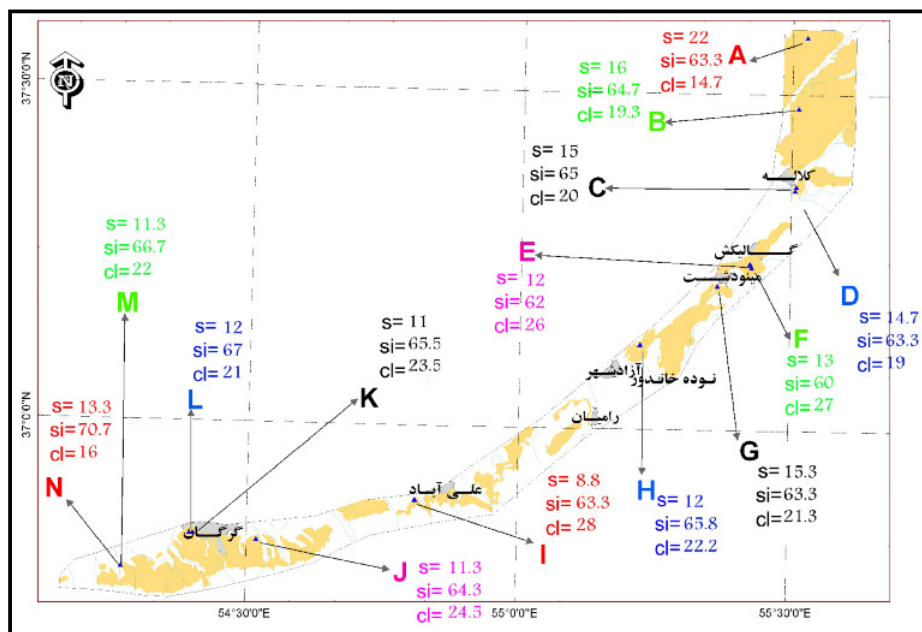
37°30'0"N

37°0'0"N

54°30'0"E

55°0'0"E

55°30'0"E

N

s= 22
si=63.3
cl= 14.7
A

s= 16
si=64.7
cl=19.3
B

s= 15
si=65
cl=20
C

کلاله

D
s= 14.7
si=63.3
cl=19

E
s= 12
si=62
cl=26

گالیکش
مینودشت

F
s= 13
si=60
cl=27

s= 11.3
si=66.7
cl=22
M

s= 12
si=67
cl=21
L

s= 11
si=65.5
cl=23.5
K

نوده خاندوز
آزادشهر

رامیان

G
s= 15.3
si=63.3
cl=21.3

H
s= 12
si=65.8
cl=22.2

s= 13.3
si=70.7
cl=16
N

علی آباد

s= 8.8
si=63.3
cl= 28
I

گرگان

J
s= 11.3
si=64.3
cl= 24.5